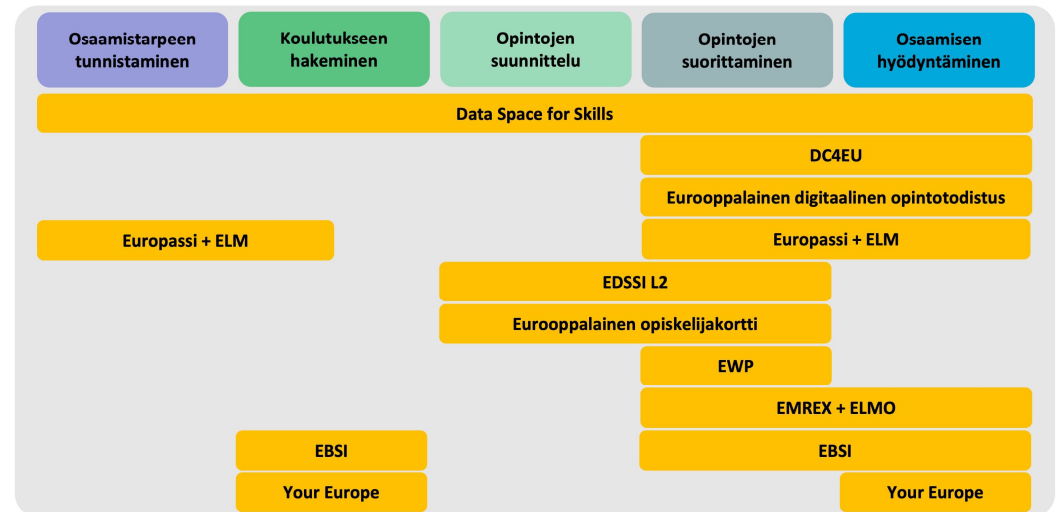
Osaamistarpeen tunnistaminen

Koulutukseen hakeminen

Opintojen suunnittelu

Opintojen suorittaminen

Osaamisen hyödyntäminen

Data Space for Skills

DC4EU

Eurooppalainen digitaalinen opintotodistus

Europassi + ELM

Europassi + ELM

EDSSI L2

Eurooppalainen opiskelijakortti

EWP

EMREX + ELMO

EBSI

EBSI

Your Europe

Your Europe